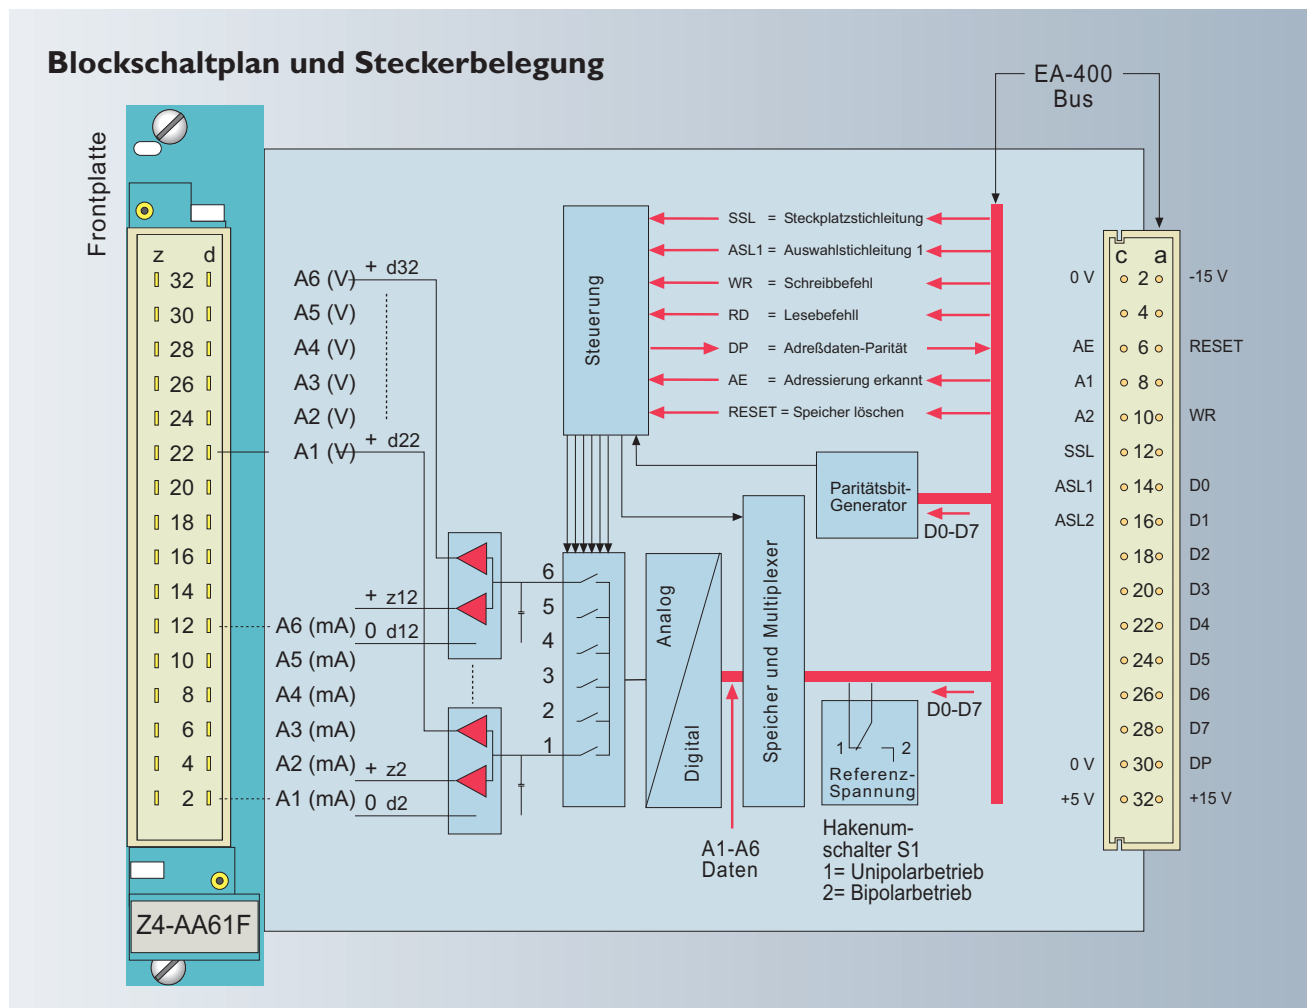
Blockschaltplan und Steckerbelegung

Frontplatte

z d
32
30
28
26
24
22
20
18
16
14
12
10
8
6
4
2

Z4-AA61F

A6 (V) + d32
A5 (V)
A4 (V)
A3 (V)
A2 (V)
A1 (V) + d22

+ z12
A6 (mA) 0 d12
A5 (mA)
A4 (mA)
A3 (mA)
A2 (mA) + z2
A1 (mA) 0 d2

Steuerung

SSL = Steckplatzstichleitung
ASL1 = Auswahlstichleitung 1
WR = Schreibbefehl
RD = Lesebefehll
DP = Adreßdaten-Parität
AE = Adressierung erkannt
RESET = Speicher löschen

EA-400 Bus

Paritätsbit-Generator
D0-D7

6
5
4
3
2
1

Analog
Digital

Speicher und Multiplexer

D0-D7

1 2
Referenz-Spannung

A1-A6 Daten

Hakenumschalter S1
1= Unipolarbetrieb
2= Bipolarbetrieb

c a
0 V 2 -15 V
4
AE 6 RESET
A1 8
A2 10 WR
SSL 12
ASL1 14 D0
ASL2 16 D1
18 D2
20 D3
22 D4
24 D5
26 D6
28 D7
0 V 30 DP
+5 V 32 +15 V